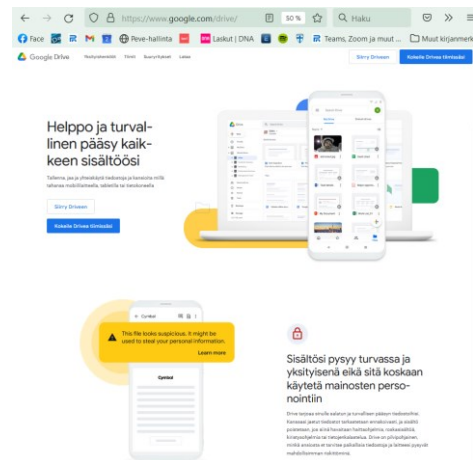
https://www.google.com/drive/
50 %
Haku
Face
M
Peve-hallinta
Laskut | DNA
Teams, Zoom ja muut ...
Muut kirjanmerk

Google Drive
Siirry Driveen
Kokeile Drivea tänäänkin

Helppo ja turvallinen pääsy kaikkeen sisältöösi

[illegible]

Siirry Driveen
Kokeile Drivea tänäänkin

Contract
This file looks suspicious. It might be used to steal your personal information.
Learn more
Contract

Sisältösi pysyy turvassa ja yksityisenä eikä sitä koskaan käytetä mainosten personointiin

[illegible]